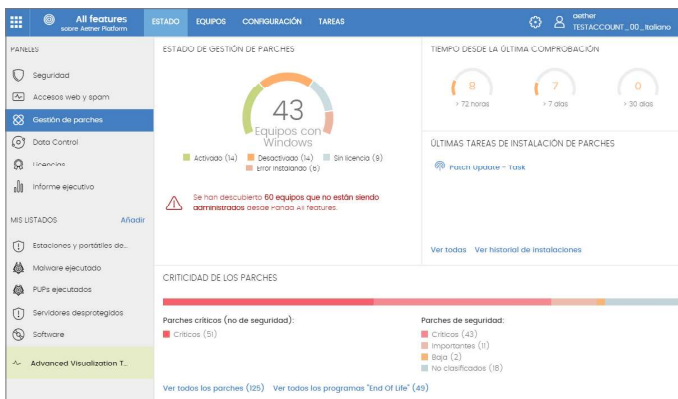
All features
sobre Aether Platform

ESTADO EQUIPOS CONFIGURACIÓN TAREAS

aether
TESTACCOUNT_00_Italiano

PANELES

Seguridad

Accesos web y spam

Gestión de parches

Data Control

Licencias

Informe ejecutivo

MIS LISTADOS Añadir

Estaciones y portátiles do...

Malware ejecutado

PUPs ejecutados

Servidores desprotegidos

Software

Advanced Visualization T...

ESTADO DE GESTIÓN DE PARCHES

43
Equipos con Windows

Activado (14) Desactivado (14) Sin licencia (8) Error instalando (6)

Se han descubierto 60 equipos que no están siendo administrados desde Panda All features.

TIEMPO DESDE LA ÚLTIMA COMPROBACIÓN

8
> 72 horas

7
> 7 días

0
> 30 días

ÚLTIMAS TAREAS DE INSTALACIÓN DE PARCHES

Patch update - Task

Ver todas Ver historial de instalaciones

CRITICIDAD DE LOS PARCHES

Parches críticos (no de seguridad):

Críticos (51)

Parches de seguridad:

Críticos (43)

Importantes (11)

Baja (2)

No clasificados (18)

Ver todos los parches (125) Ver todos los programas "End Of Life" (49)